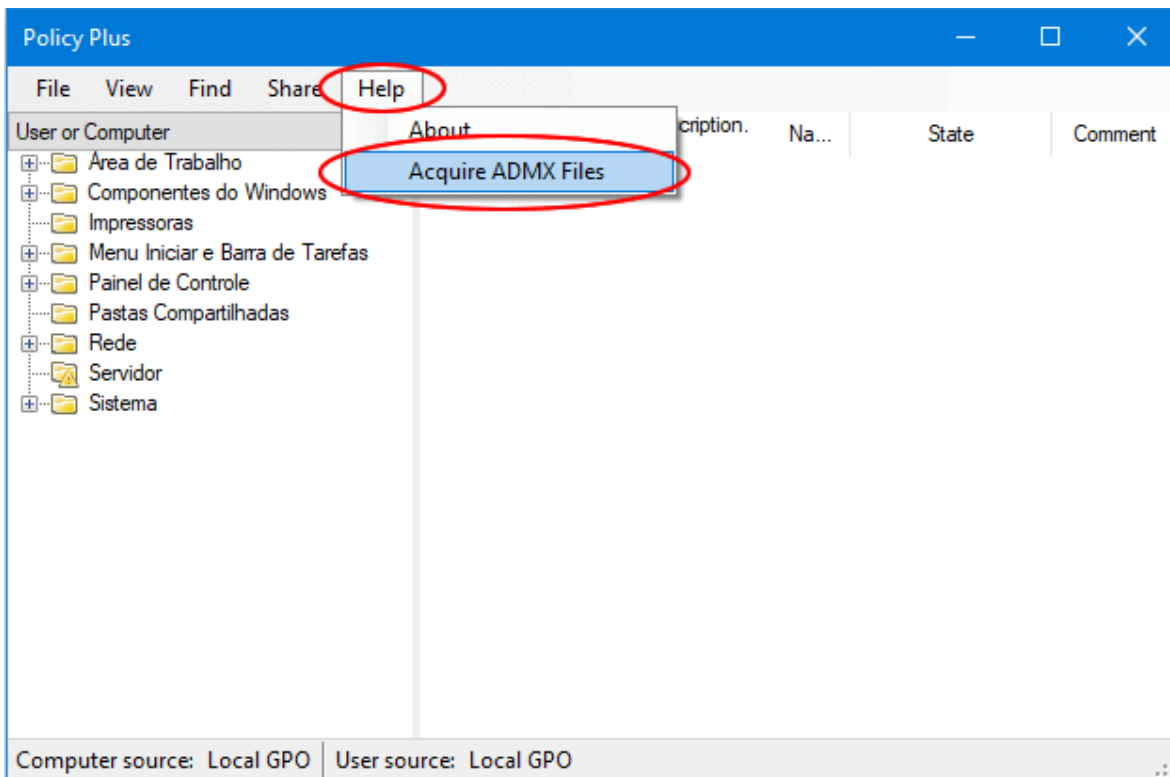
Policy Plus

File View Find Share Help

User or Computer

About

Acquire ADMX Files

cription.

Na...

State

Comment

Área de Trabalho
Componentes do Windows
Impressoras
Menu Iniciar e Barra de Tarefas
Painel de Controle
Pastas Compartilhadas
Rede
Servidor
Sistema

Computer source: Local GPO | User source: Local GPO